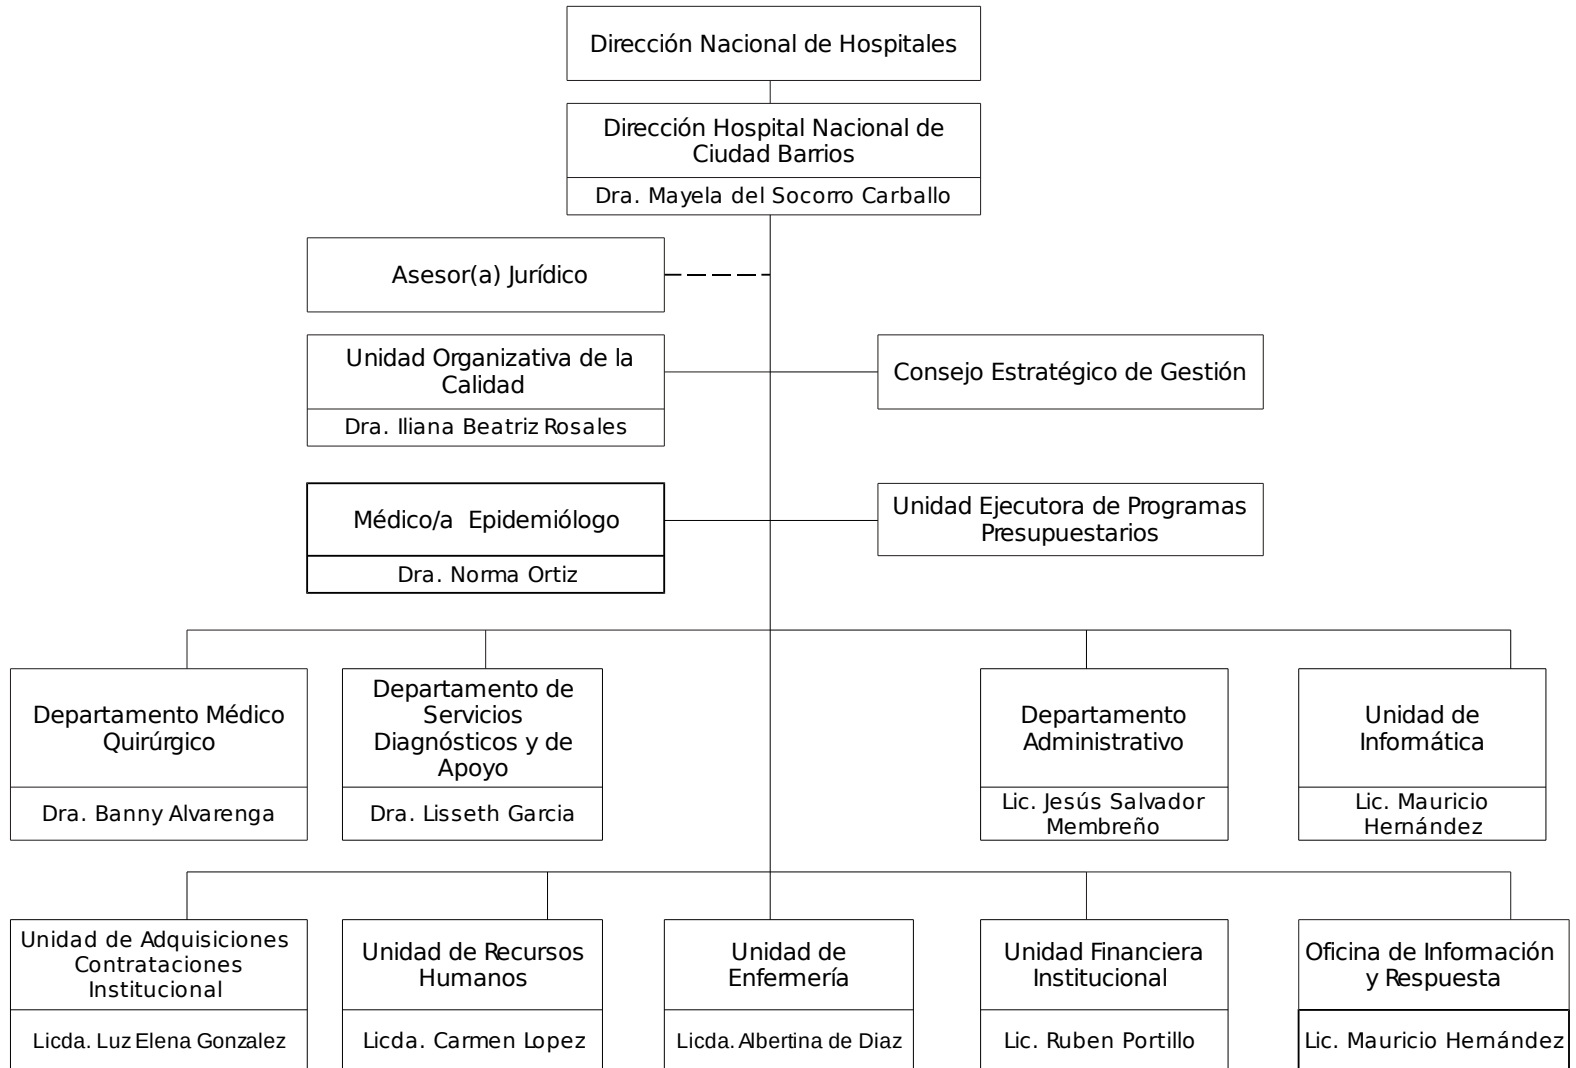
Dirección Nacional de Hospitales

Dirección Hospital Nacional de Ciudad Barrios

Dra. Mayela del Socorro Carballo

Asesor(a) Jurídico

Unidad Organizativa de la Calidad

Dra. Iliana Beatriz Rosales

Consejo Estratégico de Gestión

Médico/a Epidemiólogo

Dra. Norma Ortiz

Unidad Ejecutora de Programas Presupuestarios

Departamento Médico Quirúrgico

Dra. Banny Alvarenga

Departamento de Servicios Diagnósticos y de Apoyo

Dra. Lisseth Garcia

Departamento Administrativo

Lic. Jesús Salvador Membreño

Unidad de Informática

Lic. Mauricio Hernández

Unidad de Adquisiciones Contrataciones Institucional

Licda. Luz Elena Gonzalez

Unidad de Recursos Humanos

Licda. Carmen Lopez

Unidad de Enfermería

Licda. Albertina de Diaz

Unidad Financiera Institucional

Lic. Ruben Portillo

Oficina de Información y Respuesta

Lic. Mauricio Hernández